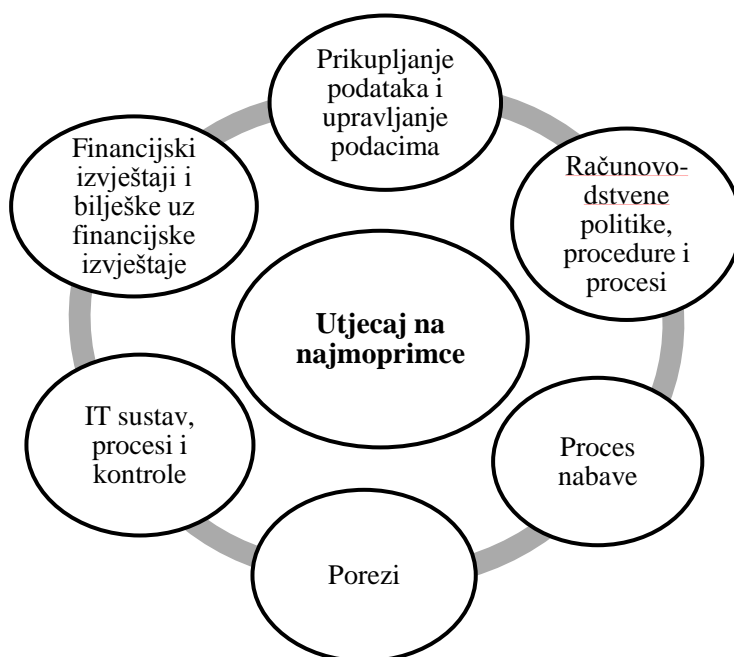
Prikupljanje podataka i upravljanje podacima

Računovo-dstvene politike, procedure i procesi

Proces nabave

Porezi

IT sustav, procesi i kontrole

Financijski izvještaji i bilješke uz financijske izvještaje

Utjecaj na najmoprimce